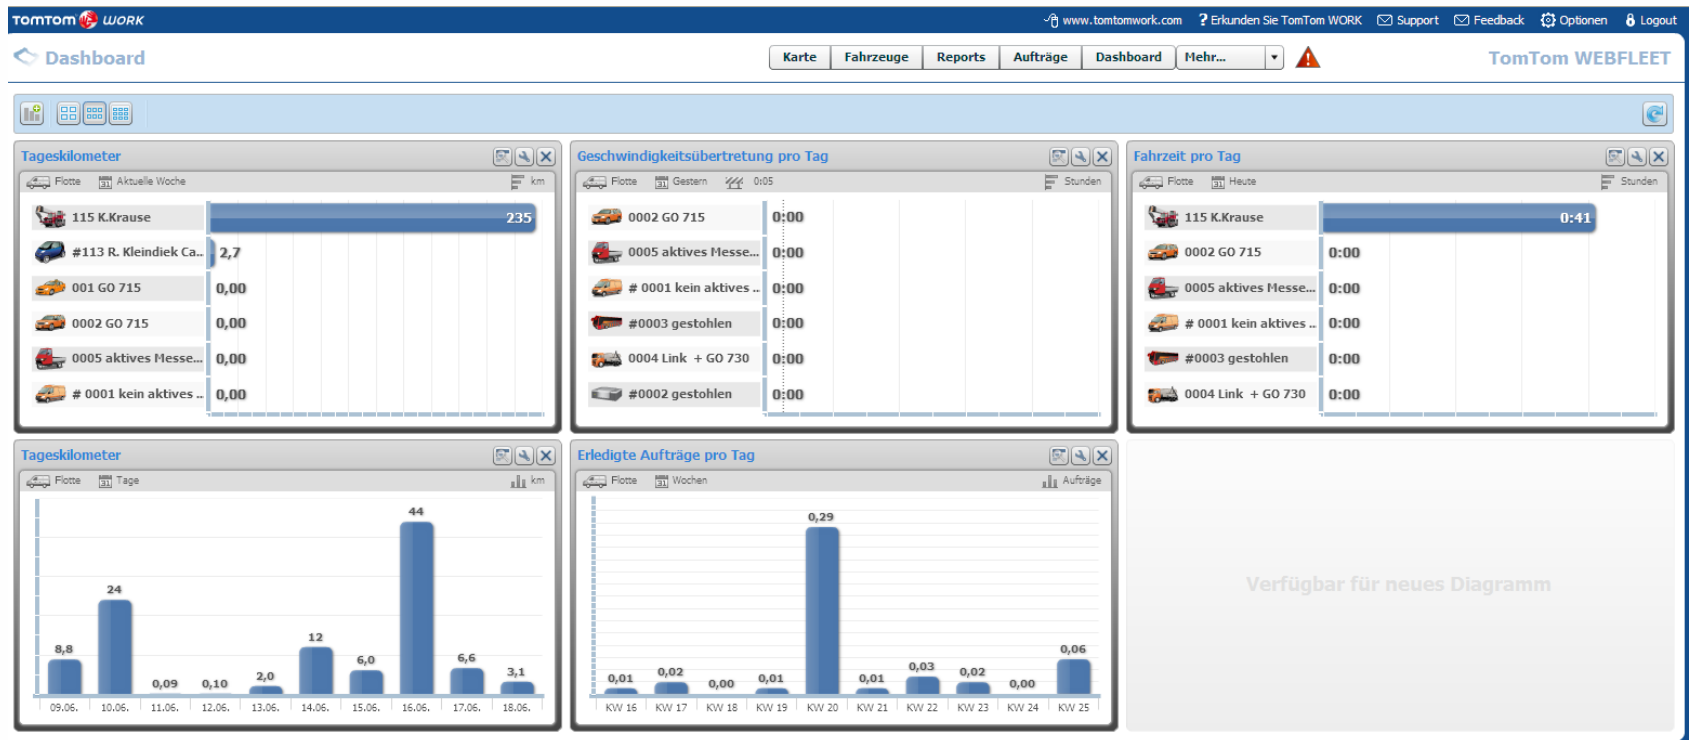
TOMTOM WORK

www.tomtomwork.com ? Erkunden Sie TomTom WORK Support Feedback Optionen Logout

Dashboard

Karte Fahrzeuge Reports Aufträge Dashboard Mehr...

TomTom WEBFLEET

Tageskilometer
Flotte Aktuelle Woche km

| | |
|---|---|
| 115 K.Krause | 235 |
| #113 R. Kleindiek Ca.. | 2,7 |
| 001 GO 715 | 0,00 |
| 0002 GO 715 | 0,00 |
| 0005 aktives Messe... | 0,00 |
| # 0001 kein aktives .. | 0,00 |

Geschwindigkeitsübertretung pro Tag
Flotte Gestern 0:05 Stunden

| | |
|---|---|
| 0002 GO 715 | 0:00 |
| 0005 aktives Messe... | 0:00 |
| # 0001 kein aktives .. | 0:00 |
| #0003 gestohlen | 0:00 |
| 0004 Link + GO 730 | 0:00 |
| #0002 gestohlen | 0:00 |

Fahrzeit pro Tag
Flotte Heute Stunden

| | |
|---|---|
| 115 K.Krause | 0:41 |
| 0002 GO 715 | 0:00 |
| 0005 aktives Messe... | 0:00 |
| # 0001 kein aktives .. | 0:00 |
| #0003 gestohlen | 0:00 |
| 0004 Link + GO 730 | 0:00 |

Tageskilometer
Flotte Tage km

| 09.06. | 10.06. | 11.06. | 12.06. | 13.06. | 14.06. | 15.06. | 16.06. | 17.06. | 18.06. |
|---|---|---|---|---|---|---|---|---|---|
| 8,8 | 24 | 0,09 | 0,10 | 2,0 | 12 | 6,0 | 44 | 6,6 | 3,1 |

Erledigte Aufträge pro Tag
Flotte Wochen Aufträge

| KW 16 | KW 17 | KW 18 | KW 19 | KW 20 | KW 21 | KW 22 | KW 23 | KW 24 | KW 25 |
|---|---|---|---|---|---|---|---|---|---|
| 0,01 | 0,02 | 0,00 | 0,01 | 0,29 | 0,01 | 0,03 | 0,02 | 0,00 | 0,06 |

Verfügbar für neues Diagramm